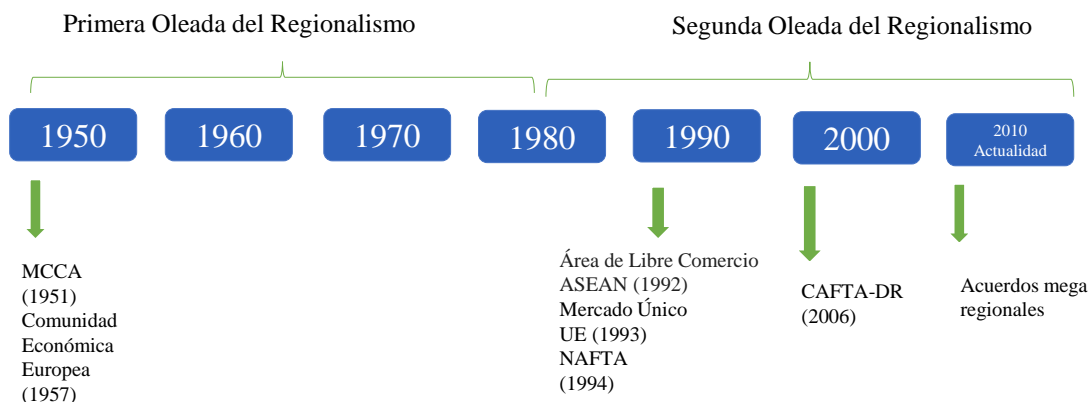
Primera Oleada del Regionalismo

Segunda Oleada del Regionalismo

1950

1960

1970

1980

1990

2000

2010
Actualidad

MCCA
(1951)
Comunidad
Económica
Europea
(1957)

Área de Libre Comercio
ASEAN (1992)
Mercado Único
UE (1993)
NAFTA
(1994)

CAFTA-DR
(2006)

Acuerdos mega
regionales